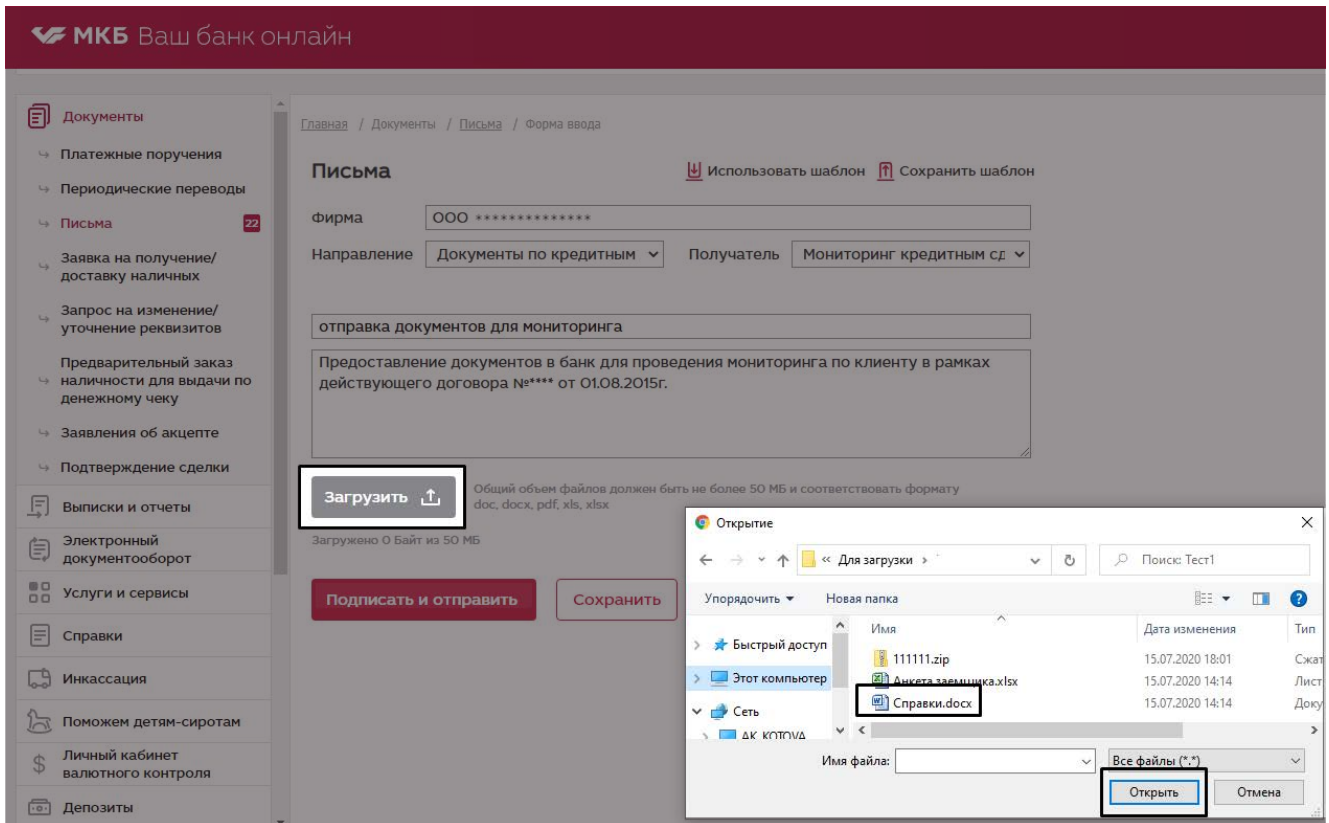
МКБ Ваш банк онлайн

Документы
Платежные поручения
Периодические переводы
Письма 22
Заявка на получение/ доставку наличных
Запрос на изменение/ уточнение реквизитов
Предварительный заказ наличности для выдачи по денежному чеку
Заявления об акцепте
Подтверждение сделки
Выписки и отчеты
Электронный документооборот
Услуги и сервисы
Справки
Инкассация
Поможем детям-сиротам
Личный кабинет валютного контроля
Депозиты

Главная / Документы / Письма / Форма ввода

Письма
Использовать шаблон Сохранить шаблон

Фирма ООО **************
Направление Документы по кредитным
Получатель Мониторинг кредитным сд

отправка документов для мониторинга

Предоставление документов в банк для проведения мониторинга по клиенту в рамках действующего договора №**** от 01.08.2015г.

Загрузить
Общий объем файлов должен быть не более 50 МБ и соответствовать формату doc, docx, pdf, xls, xlsx
Загружено 0 Байт из 50 МБ

Подписать и отправить
Сохранить

Открытие
« Для загрузки >
Поиск: Тест1
Упорядочить ▾ Новая папка
Быстрый доступ
Этот компьютер
Сеть
AK_KOTOVA

| Имя | Дата изменения | Тип |
|---|---|---|
| 111111.zip | 15.07.2020 18:01 | Сжат |
| Анкета заемщика.xlsx | 15.07.2020 14:14 | Лист |
| Справки.docx | 15.07.2020 14:14 | Доку |

Имя файла:
Все файлы (*.*)
Открыть
Отмена